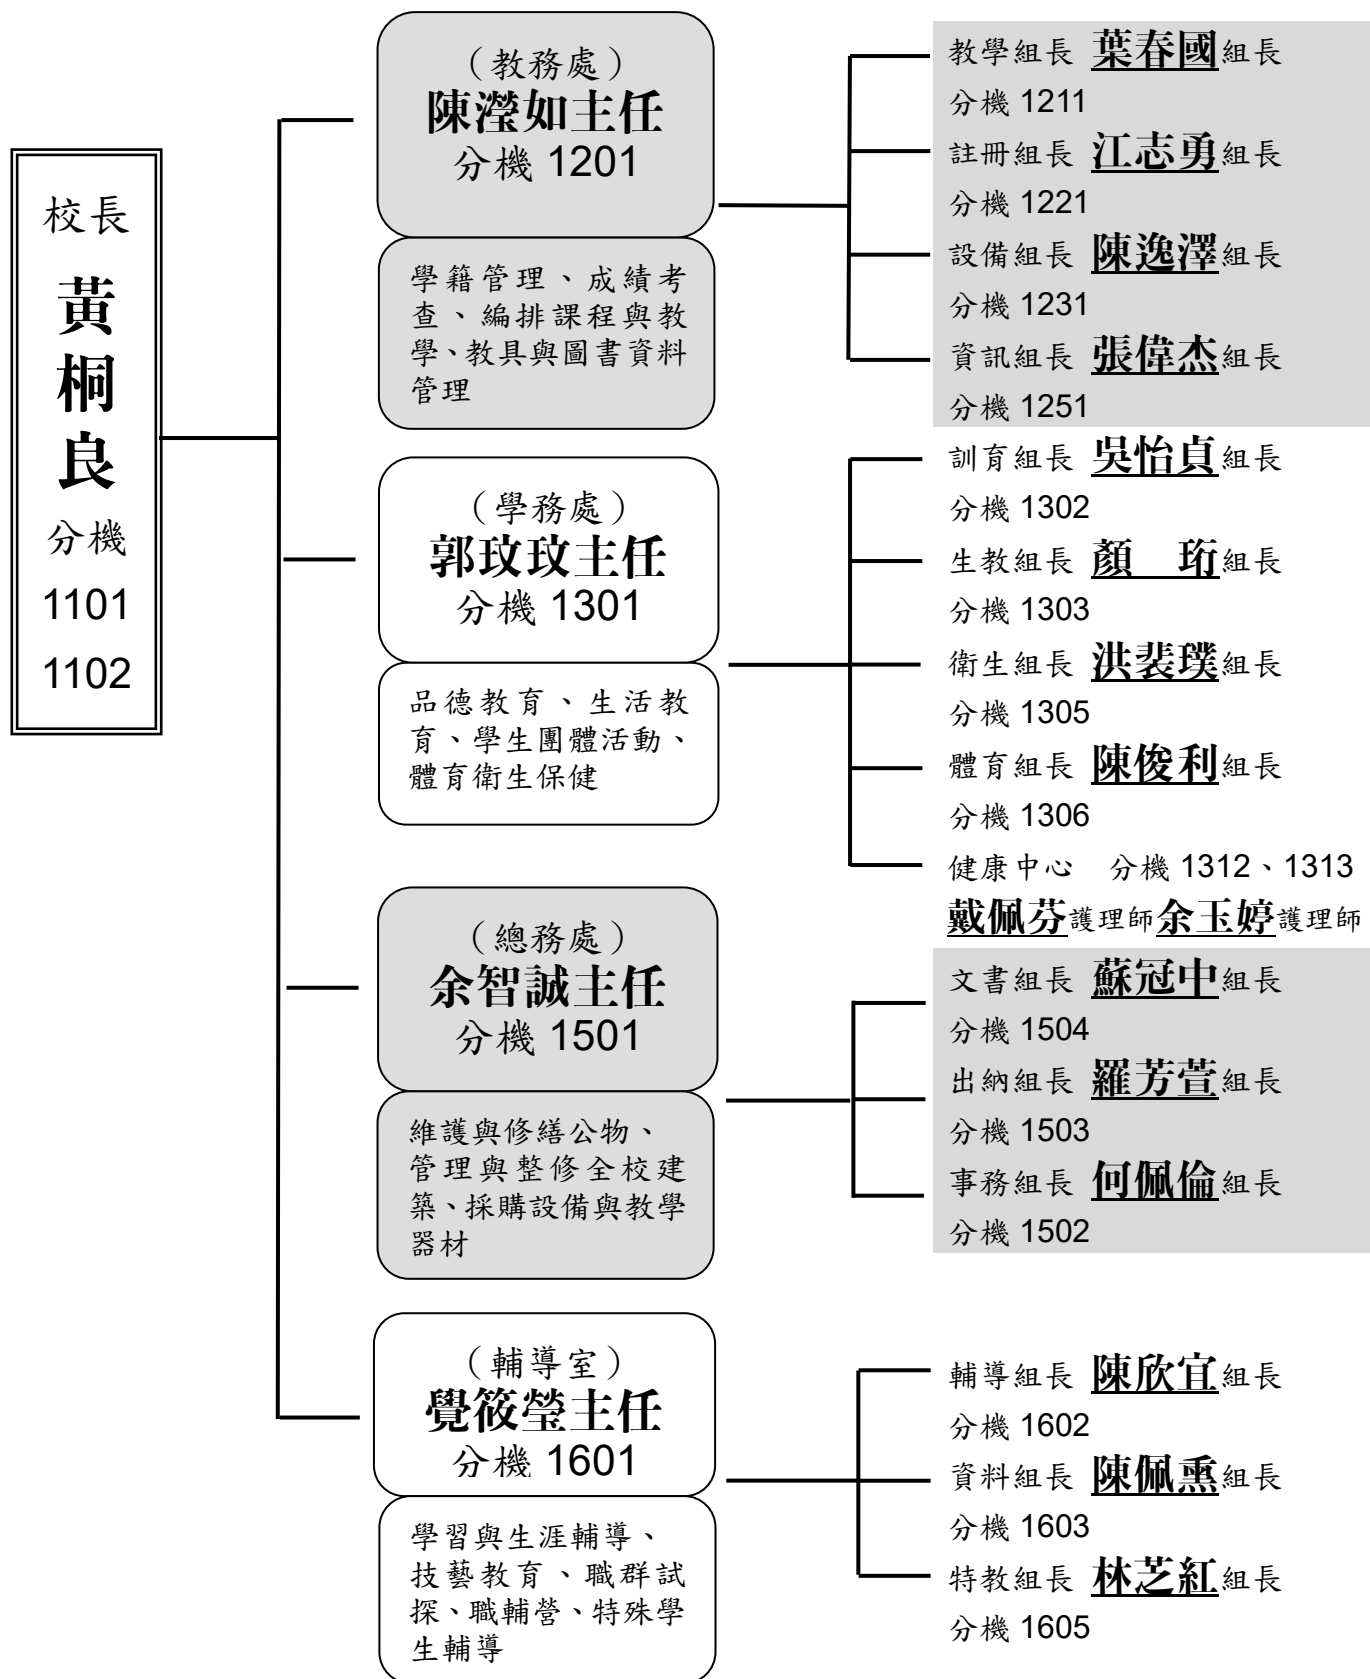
校長
黃桐良
分機
1101
1102

（教務處）
陳瀅如主任
分機 1201

學籍管理、成績考查、編排課程與教學、教具與圖書資料管理

教學組長 葉春國組長
分機 1211
註冊組長 江志勇組長
分機 1221
設備組長 陳逸澤組長
分機 1231
資訊組長 張偉杰組長
分機 1251

（學務處）
郭玟玟主任
分機 1301

品德教育、生活教育、學生團體活動、體育衛生保健

訓育組長 吳怡貞組長
分機 1302
生教組長 顏 珩組長
分機 1303
衛生組長 洪裴璞組長
分機 1305
體育組長 陳俊利組長
分機 1306
健康中心 分機 1312、1313
戴佩芬護理師余玉婷護理師

（總務處）
余智誠主任
分機 1501

維護與修繕公物、管理與整修全校建築、採購設備與教學器材

文書組長 蘇冠中組長
分機 1504
出納組長 羅芳萱組長
分機 1503
事務組長 何佩倫組長
分機 1502

（輔導室）
覺筱瑩主任
分機 1601

學習與生涯輔導、技藝教育、職群試探、職輔營、特殊學生輔導

輔導組長 陳欣宜組長
分機 1602
資料組長 陳佩熏組長
分機 1603
特教組長 林芝紅組長
分機 1605